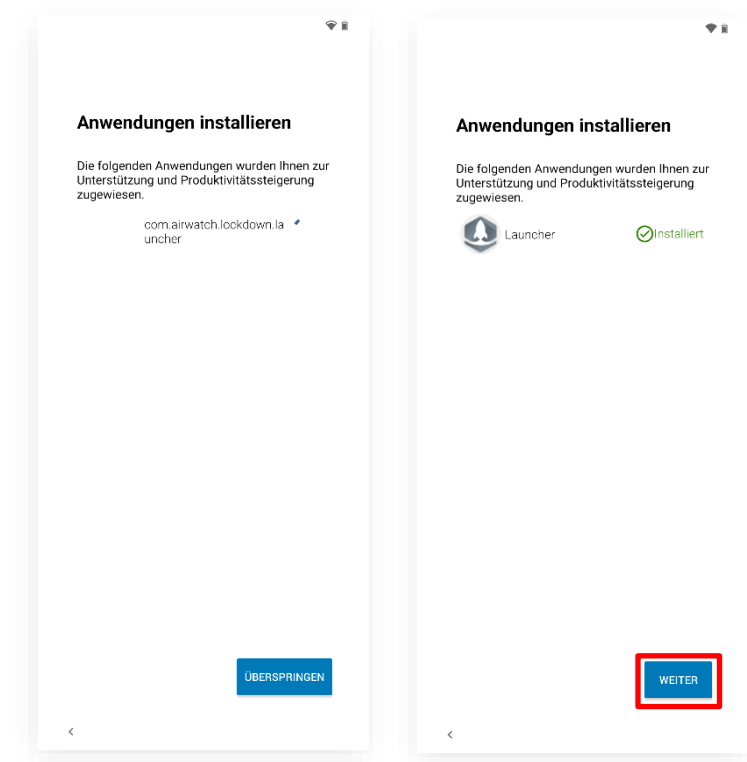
Anwendungen installieren

Die folgenden Anwendungen wurden Ihnen zur Unterstützung und Produktivitätssteigerung zugewiesen.

com.airwatch.lockdown.launcher

ÜBERSPRINGEN

Anwendungen installieren

Die folgenden Anwendungen wurden Ihnen zur Unterstützung und Produktivitätssteigerung zugewiesen.

Launcher

Installiert

WEITER